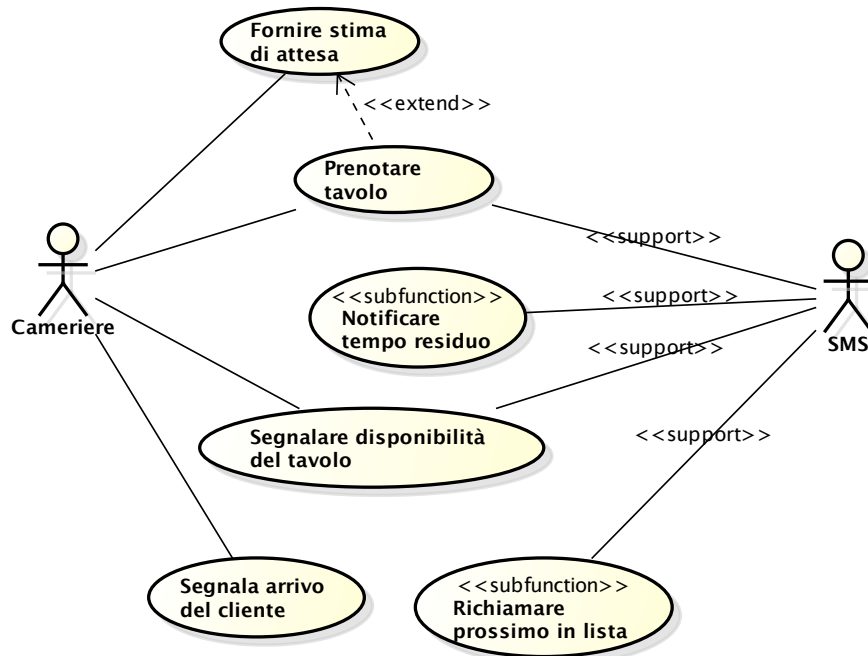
Fornire stima di attesa

<<extend>>

Prenotare tavolo

<<support>>

Cameriere

<<subfunction>>
Notificare tempo residuo

<<support>>

SMS

<<support>>

Segnalare disponibilità del tavolo

<<support>>

Segnala arrivo del cliente

<<subfunction>>
Richiamare prossimo in lista